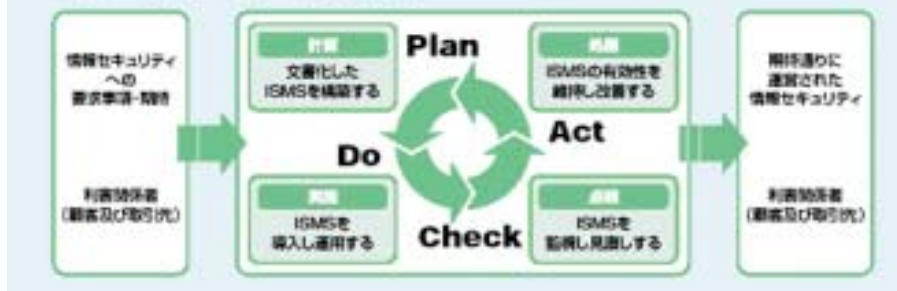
情報セキュリティへの要求事項・期待

利害関係者（顧客及び取引先）

計画
文書化したISMSを確立する

Plan

処置
ISMSの有効性を維持し改善する

Act

Do

実施
ISMSを導入し運用する

Check

点検
ISMSを監視し見直しする

期待通りに運営された情報セキュリティ

利害関係者（顧客及び取引先）